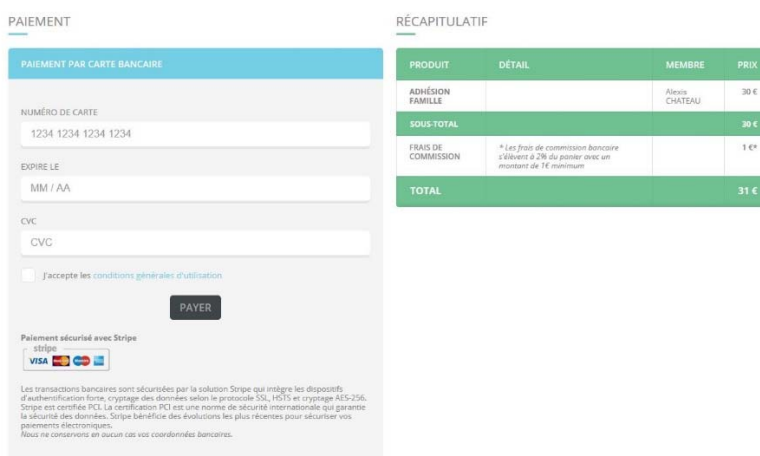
PAIEMENT

PAIEMENT PAR CARTE BANCAIRE

NUMÉRO DE CARTE

1234 1234 1234 1234

EXPIRE LE

MM / AA

CVC

CVC

J'accepte les conditions générales d'utilisation

PAYER

Paiement sécurisé avec Stripe

stripe

VISA

Les transactions bancaires sont sécurisées par la solution Stripe qui intègre les dispositifs d'authentification forte, cryptage des données selon le protocole SSL, HSTS et cryptage AES-256. Stripe est certifiée PCI. La certification PCI est une norme de sécurité internationale qui garantie la sécurité des données. Stripe bénéficie des évolutions les plus récentes pour sécuriser vos paiements électroniques.
Nous ne conservons en aucun cas vos coordonnées bancaires.

RÉCAPITULATIF

| PRODUIT | DÉTAIL | MEMBRE | PRIX |
|---|---|---|---|
| ADHÉSION FAMILLE | | Alexis CHATEAU | 30 € |
| SOUS-TOTAL | | | 30 € |
| FRAIS DE COMMISSION | * Les frais de commission bancaire s'élèvent à 2% du panier avec un montant de 1€ minimum | | 1 €* |
| TOTAL | | | 31 € |